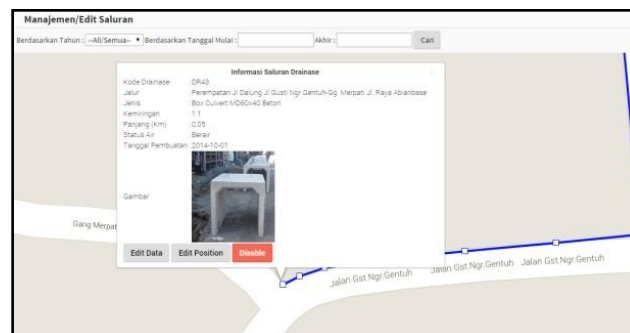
Manajemen/Edit Saluran

Berdasarkan Tahun : --All/Semua-- Berdasarkan Tanggal Mulai : Akhir : Cari

Informasi Saluran Drainase

| | |
|---|---|
| Kode Drainase | DR43 |
| Jalur | Perempatan Jl Delung Jl Gusti Ngr Gentuh-Gg. Merpati Jl. Raya Abianbase |
| Jenis | Box Culvert MD60x40 Beton |
| Kemiringan | 1.1 |
| Panjang (Km) | 0.05 |
| Status Air | Berair |
| Tanggal Pembuatan | 2014-10-01 |
| Gambar | |

Edit Data Edit Position Disable

Gang Merpat

Jalan Gst.Ngr.Gentuh Jalan Gst.Ngr.Gentuh Jalan Gst.Ngr.Gentuh